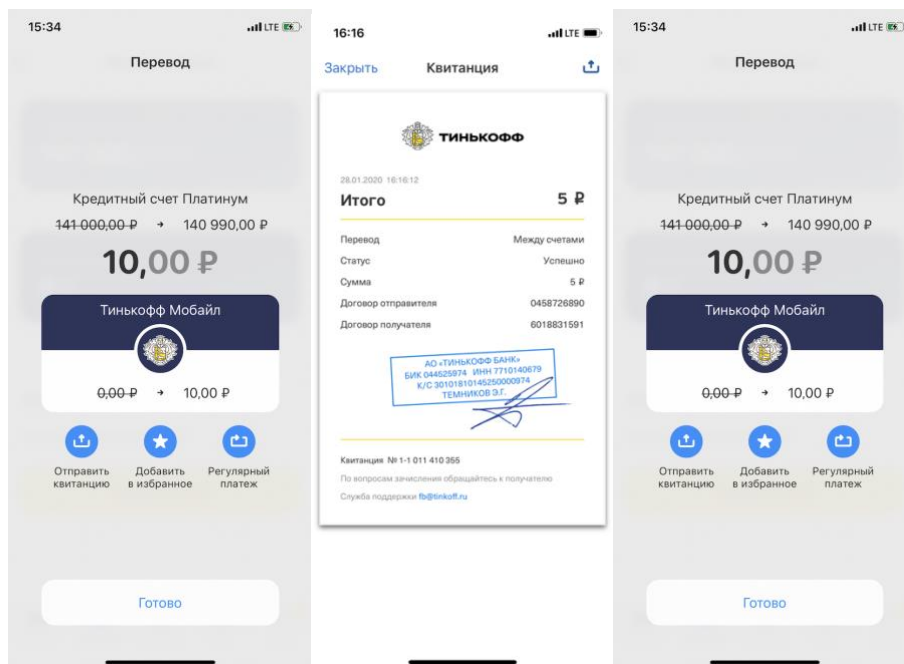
15:34

Перевод

Кредитный счет Платинум

141 000,00 ₽ → 140 990,00 ₽

10,00 ₽

Тинькофф Мобайл

0,00 ₽ → 10,00 ₽

Отправить квитанцию

Добавить в избранное

Регулярный платеж

Готово

16:16

Закрыть

Квитанция

ТИНЬКОФФ

28.01.2020 16:16:12

Итого

5 ₽

| | |
|---|---|
| Перевод | Между счетами |
| Статус | Успешно |
| Сумма | 5 ₽ |
| Договор отправителя | 0458726890 |
| Договор получателя | 6018831591 |

АО «ТИНЬКОФФ БАНК»
БИК 044525974 ИНН 7710140679
К/С 30101810145250000974
ТЕМНИКОВ Э.Г.

Квитанция № 1-1 011 410 355

По вопросам зачисления обращайтесь к получателю

Служба поддержки fb@tinkoff.ru

15:34

Перевод

Кредитный счет Платинум

141 000,00 ₽ → 140 990,00 ₽

10,00 ₽

Тинькофф Мобайл

0,00 ₽ → 10,00 ₽

Отправить квитанцию

Добавить в избранное

Регулярный платеж

Готово